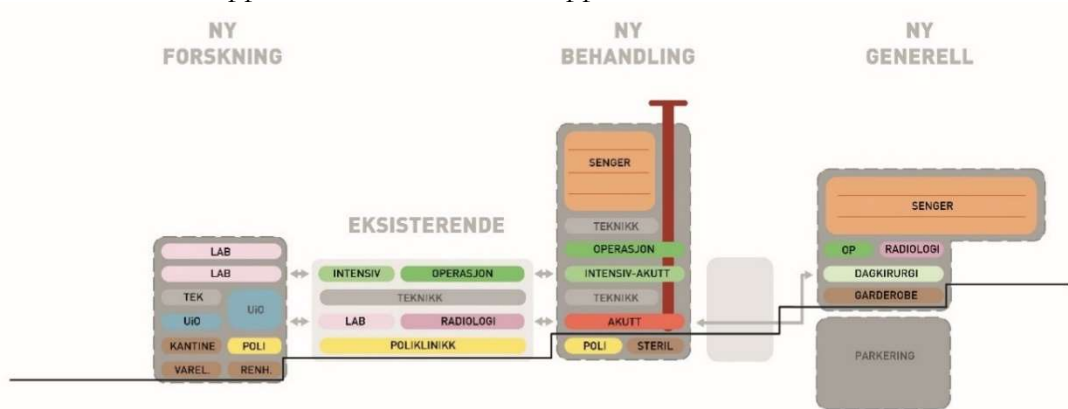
NY FORSKNING

NY BEHANDLING

NY GENERELL

EKSISTERENDE

LAB
LAB
TEK
UiO
UiO
KANTINE
POLI
VAREL.
RENH.

INTENSIV
OPERASJON
TEKNIKK
LAB
RADIOLOGI
POLIKLINIKK

SENGER
TEKNIKK
OPERASJON
INTENSIV-AKUTT
TEKNIKK
AKUTT
POLI
STERIL

SENGER
OP
RADIOLOGI
DAGKIRURGI
GARDEROBE
PARKERING